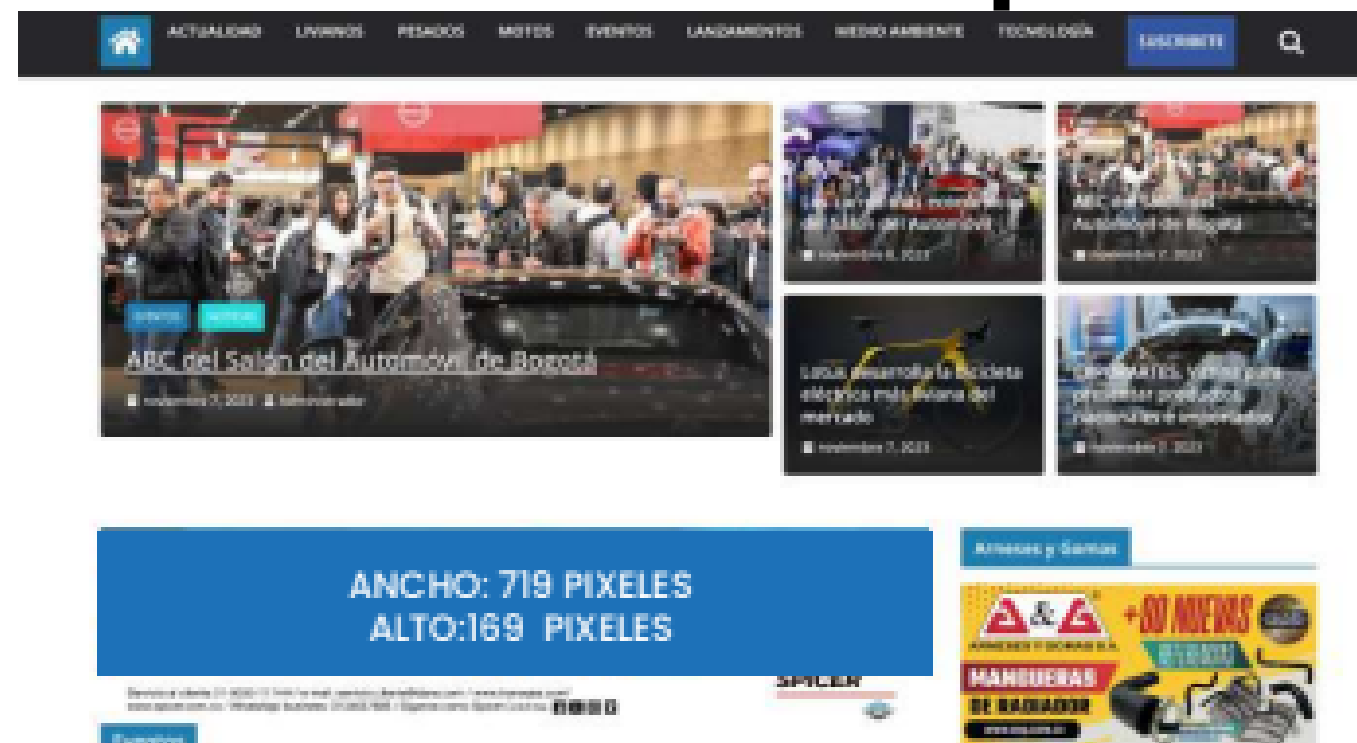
ACTUALIDAD LIVIANOS PESADOS MOTOS EVENTOS LANZAMIENTOS MEDIO AMBIENTE TECNOLOGÍA SUSCRIBETE

EVENTOS NOTICIAS

ABC del Salón del Automóvil de Bogotá

noviembre 7, 2023 Administrador

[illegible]

noviembre 8, 2023

ABC del Salón del Automóvil de Bogotá

noviembre 7, 2023

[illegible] desarrolla la bicicleta eléctrica más liviana del mercado

noviembre 7, 2023

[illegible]

noviembre 7, 2023

ANCHO: 719 PIXELES
ALTO:169 PIXELES

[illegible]

SPICER

Arneses y Gomas

A&G ARNESES Y GOMAS S.A.

+80 NUEVAS

MANGUERAS DE RADIADOR

Eventos